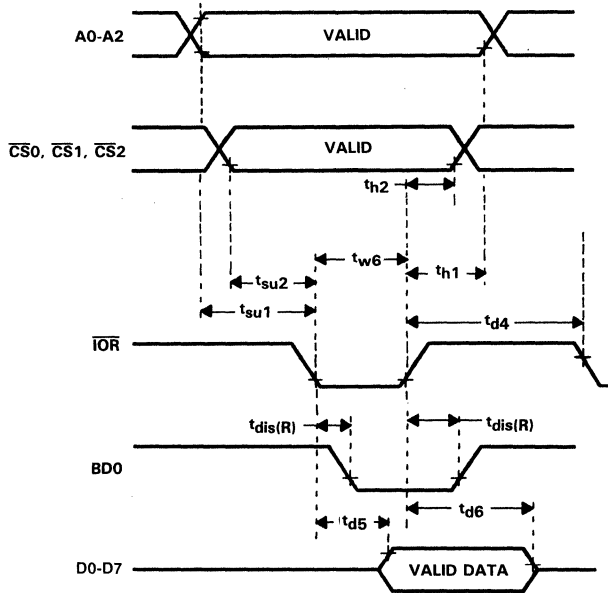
A0-A2

VALID

$\overline{CS}0$, $\overline{CS}1$, $\overline{CS}2$

VALID

$t_{h2}$

$t_{w6}$

$t_{su2}$

$t_{h1}$

$t_{su1}$

$t_{d4}$

$\overline{IOR}$

$t_{dis(R)}$

$t_{dis(R)}$

BD0

$t_{d5}$

$t_{d6}$

D0-D7

VALID DATA